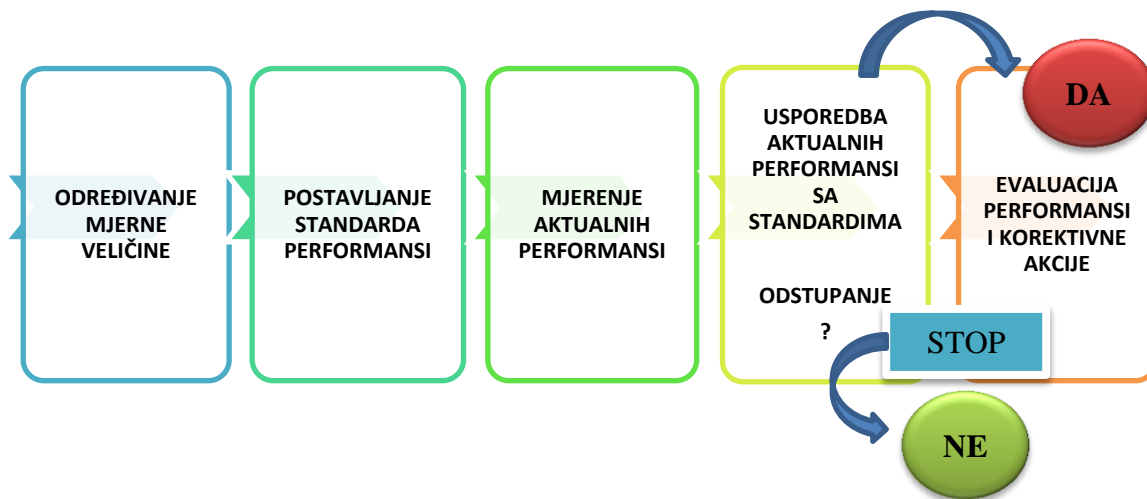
ODREĐIVANJE MJERNE VELIČINE

POSTAVLJANJE STANDARDA PERFORMANSI

MJERENJE AKTUALNIH PERFORMANSI

USPOREDBA AKTUALNIH PERFORMANSI SA STANDARDIMA

ODSTUPANJE ?

DA

EVALUACIJA PERFORMANSI I KOREKTIVNE AKCIJE

STOP

NE